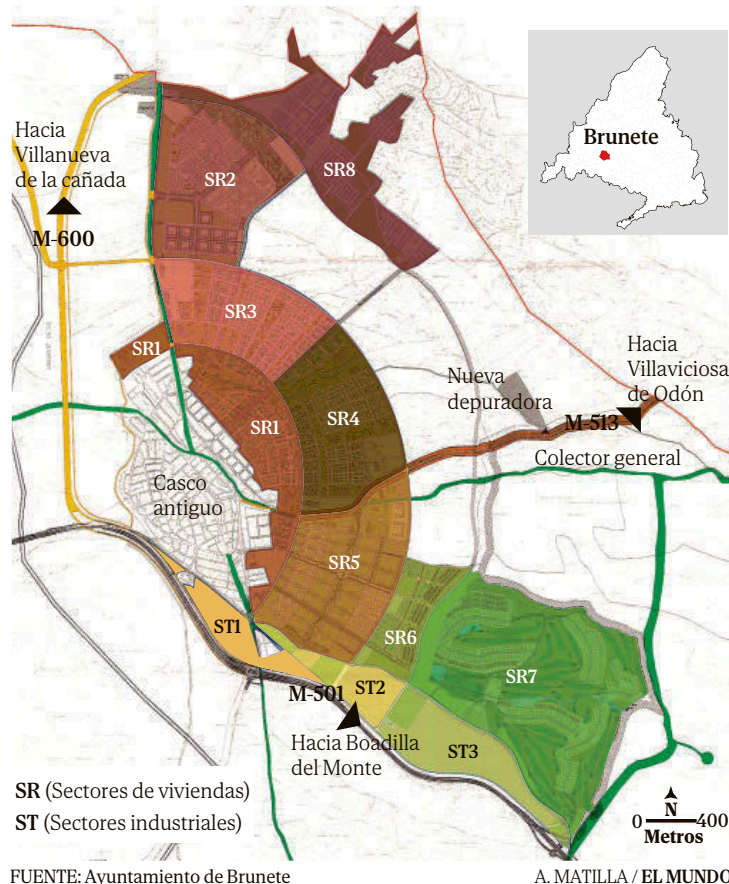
Brunete

Hacia Villanueva de la cañada

M-600

SR2

SR8

SR3

SR1

SR1

SR4

Hacia Villaviciosa de Odón

Nueva depuradora

M-513

Colector general

Casco antiguo

SR5

ST1

SR6

SR7

M-501

ST2

Hacia Boadilla del Monte

ST3

SR (Sectores de viviendas)

ST (Sectores industriales)

N

0 400

Metros

FUENTE: Ayuntamiento de Brunete

A. MATILLA / EL MUNDO